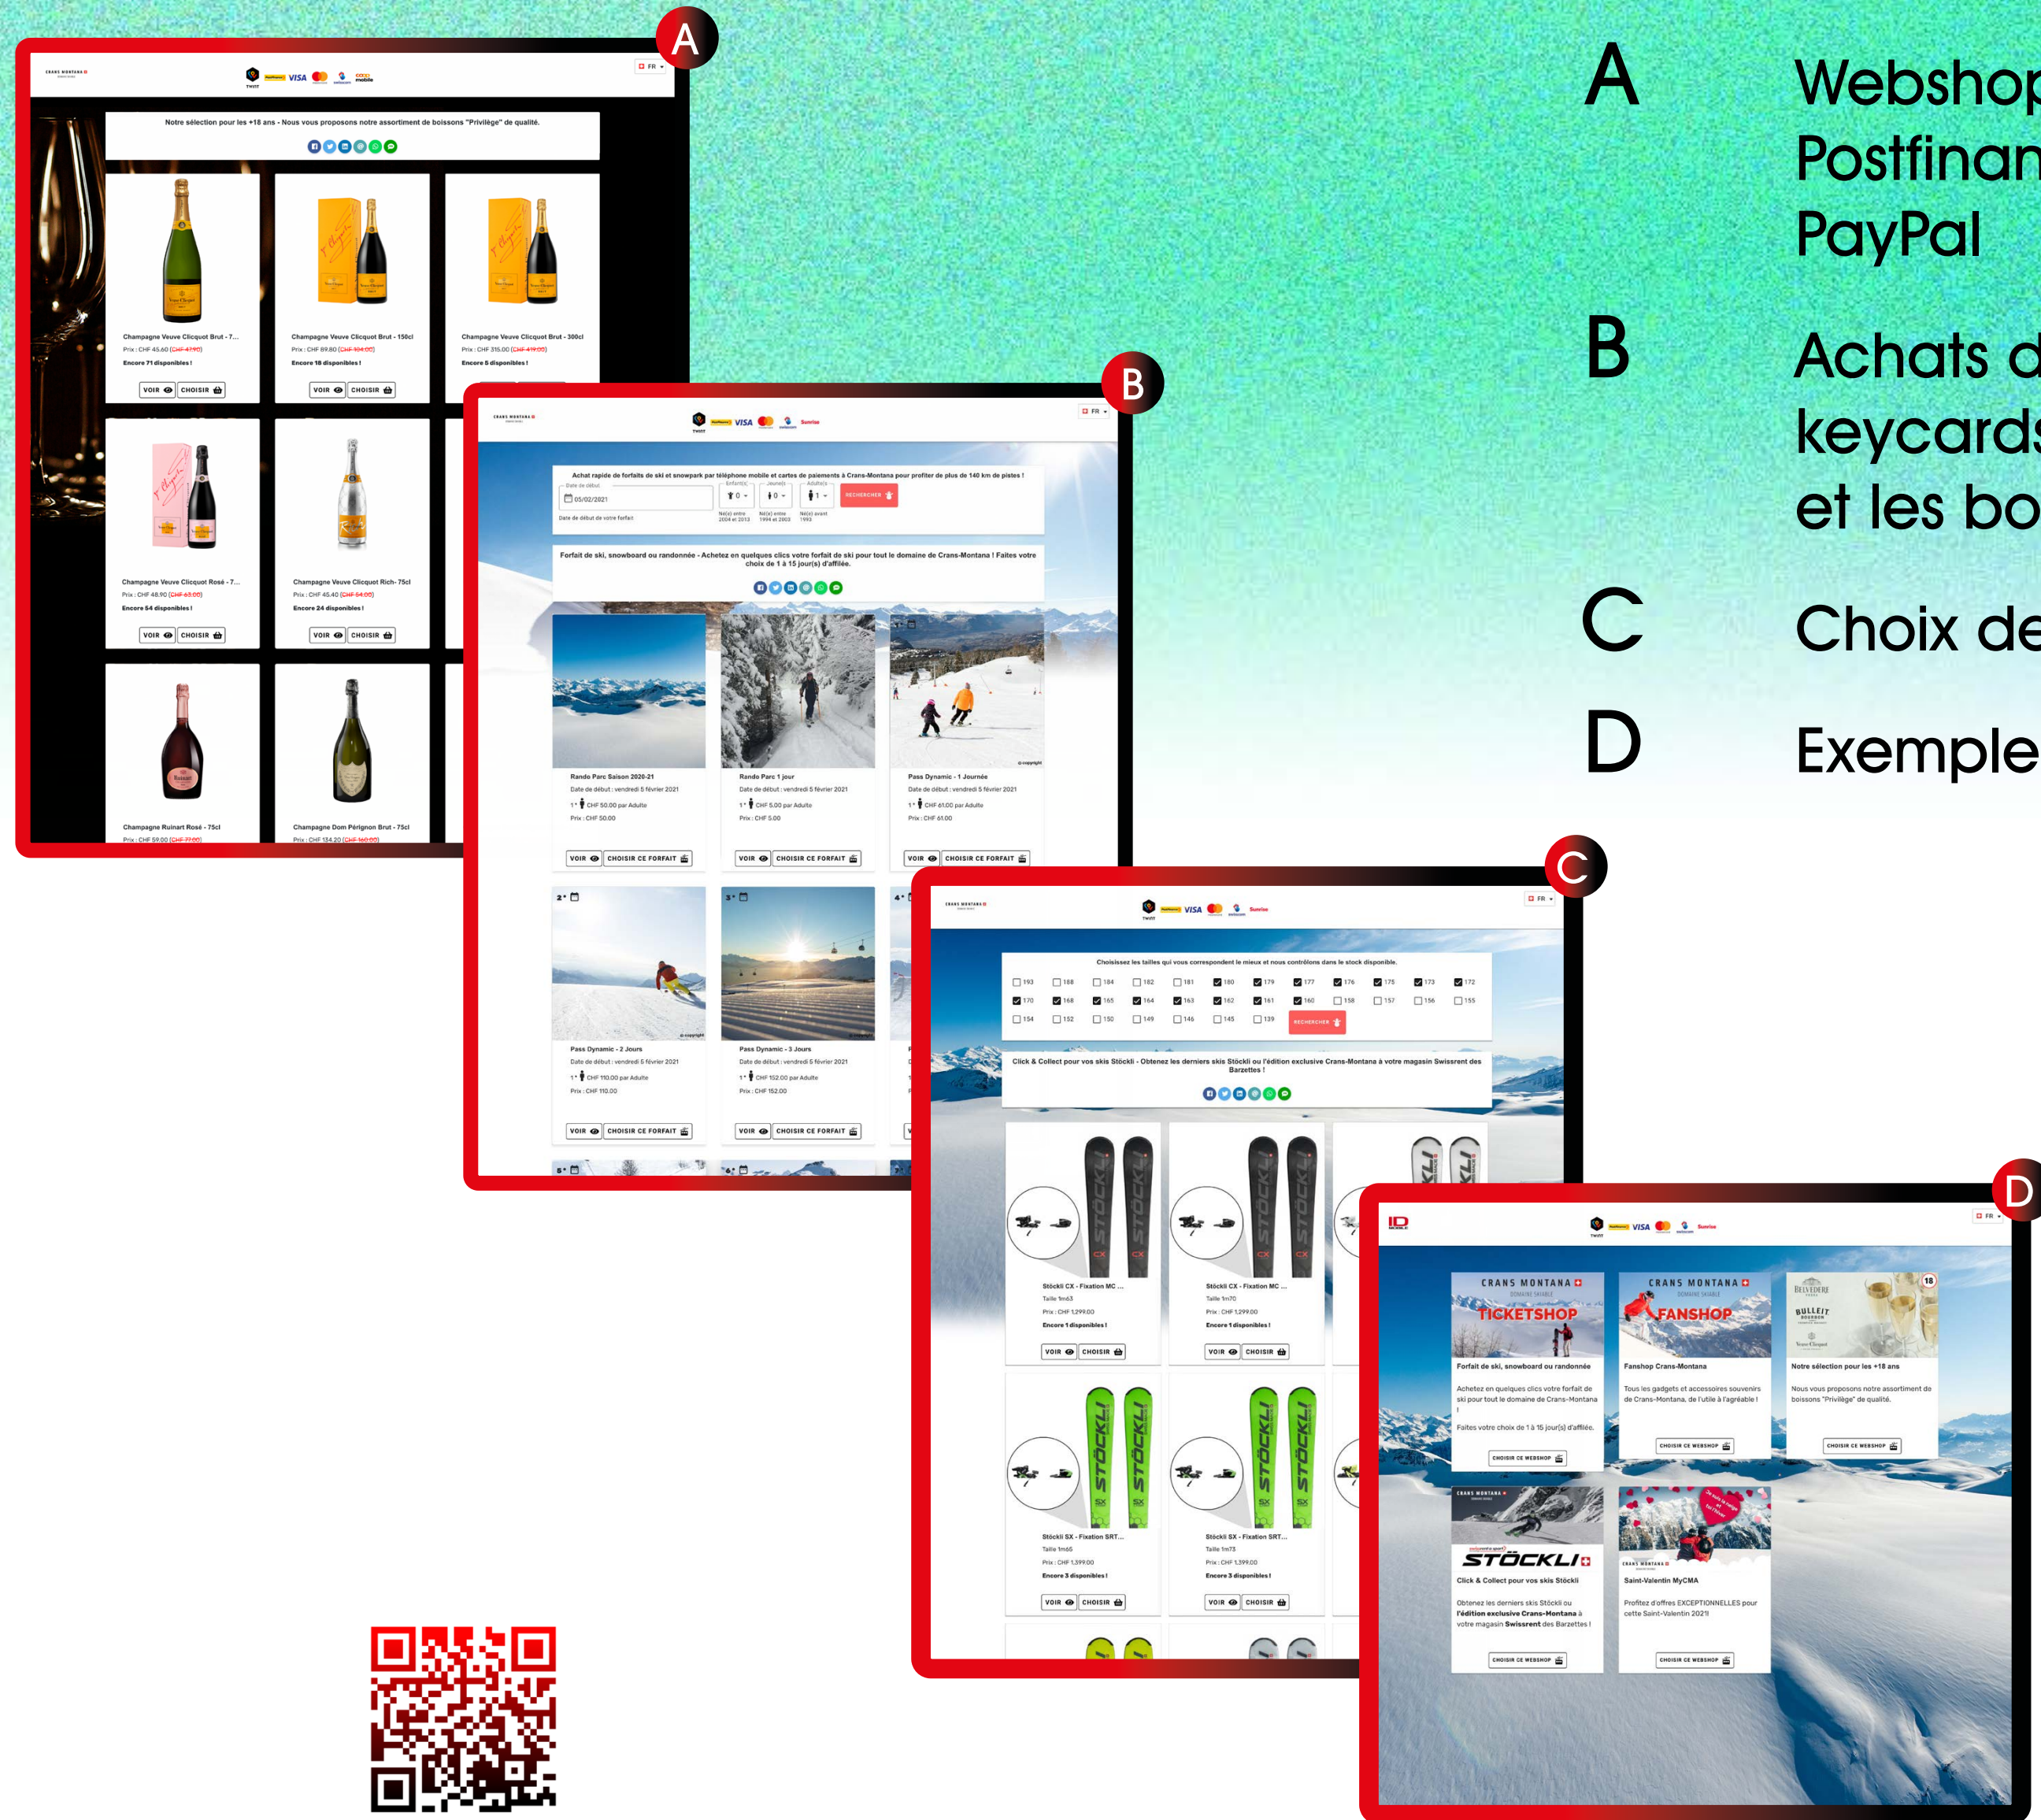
A

Webshop
Postfinan
PayPal

B

Achats d
keycards
et les bo

C

Choix de

D

Exemple

A

CRANS MONTANA

TWINT VISA FR

Notre sélection pour les +18 ans - Nous vous proposons notre assortiment de boissons "Privilège" de qualité.

Champagne Veuve Clicquot Brut - 7...
Prix : CHF 45.60 (CHF 47.90)
Encore 71 disponibles !
VOIR CHOISIR

Champagne Veuve Clicquot Brut - 150cl
Prix : CHF 89.80 (CHF 104.00)
Encore 18 disponibles !
VOIR CHOISIR

Champagne Veuve Clicquot Brut - 300cl
Prix : CHF 315.00 (CHF 419.00)
Encore 8 disponibles !

Champagne Veuve Clicquot Rosé - 7...
Prix : CHF 48.90 (CHF 63.00)
Encore 54 disponibles !
VOIR CHOISIR

Champagne Veuve Clicquot Rich- 75cl
Prix : CHF 45.40 (CHF 54.00)
Encore 24 disponibles !
VOIR CHOISIR

Champagne Ruinart Rosé - 75cl
Prix : CHF 59.00 (CHF 77.00)

Champagne Dom Pérignon Brut - 75cl
Prix : CHF 134.20 (CHF 160.00)

B

CRANS MONTANA
TWINT VISA Sunrise FR

Achat rapide de forfaits de ski et snowpark par téléphone mobile et cartes de paiements à Crans-Montana pour profiter de plus de 140 km de pistes !

Date de début 05/02/2021 Enfant(s) 0 Jeune(s) 0 Adulte(s) 1 RECHERCHER
Date de début de votre forfait Né(e) entre 2004 et 2013 Né(e) entre 1994 et 2003 Né(e) avant 1993

Forfait de ski, snowboard ou randonnée - Achetez en quelques clics votre forfait de ski pour tout le domaine de Crans-Montana ! Faites votre choix de 1 à 15 jour(s) d'affilée.

Rando Parc Saison 2020-21
Date de début : vendredi 5 février 2021
1 × CHF 50.00 par Adulte
Prix : CHF 50.00
VOIR CHOISIR CE FORFAIT

Rando Parc 1 jour
Date de début : vendredi 5 février 2021
1 × CHF 5.00 par Adulte
Prix : CHF 5.00
VOIR CHOISIR CE FORFAIT

Pass Dynamic - 1 Journée
Date de début : vendredi 5 février 2021
1 × CHF 61.00 par Adulte
Prix : CHF 61.00
VOIR CHOISIR CE FORFAIT

Pass Dynamic - 2 Jours
Date de début : vendredi 5 février 2021
1 × CHF 110.00 par Adulte
Prix : CHF 110.00
VOIR CHOISIR CE FORFAIT

Pass Dynamic - 3 Jours
Date de début : vendredi 5 février 2021
1 × CHF 152.00 par Adulte
Prix : CHF 152.00
VOIR CHOISIR CE FORFAIT

C

CRANS MONTANA
TWINT VISA Sunrise FR

Choisissez les tailles qui vous correspondent le mieux et nous contrôlons dans le stock disponible.

193 188 184 182 181 180 179 177 176 175 173 172
170 168 165 164 163 162 161 160 158 157 156 155
154 152 150 149 146 145 139 RECHERCHER

Click & Collect pour vos skis Stöckli - Obtenez les derniers skis Stöckli ou l'édition exclusive Crans-Montana à votre magasin Swissrent des Barzettes !

Stöckli CX - Fixation MC ...
Taille 1m63
Prix : CHF 1,299.00
Encore 1 disponibles !
VOIR CHOISIR

Stöckli CX - Fixation MC ...
Taille 1m70
Prix : CHF 1,299.00
Encore 1 disponibles !
VOIR CHOISIR

Stöckli SX - Fixation SRT...
Taille 1m65
Prix : CHF 1,399.00
Encore 3 disponibles !
VOIR CHOISIR

Stöckli SX - Fixation SRT...
Taille 1m73
Prix : CHF 1,399.00
Encore 3 disponibles !
VOIR CHOISIR

D

ID MOBILE
TWINT VISA Sunrise FR

CRANS MONTANA
TICKETSHOP
Forfait de ski, snowboard ou randonnée
Achetez en quelques clics votre forfait de ski pour tout le domaine de Crans-Montana !
Faites votre choix de 1 à 15 jour(s) d'affilée.
CHOISIR CE WEBSHOP

CRANS MONTANA
FANSHOP
Fanshop Crans-Montana
Tous les gadgets et accessoires souvenirs de Crans-Montana, de l'utile à l'agréable !
CHOISIR CE WEBSHOP

18
Notre sélection pour les +18 ans
Nous vous proposons notre assortiment de boissons "Privilège" de qualité.
CHOISIR CE WEBSHOP

STÖCKLI
Click & Collect pour vos skis Stöckli
Obtenez les derniers skis Stöckli ou l'édition exclusive Crans-Montana à votre magasin Swissrent des Barzettes !
CHOISIR CE WEBSHOP

Saint-Valentin MyCMA
Profitez d'offres EXCEPTIONNELLES pour cette Saint-Valentin 2021!
CHOISIR CE WEBSHOP